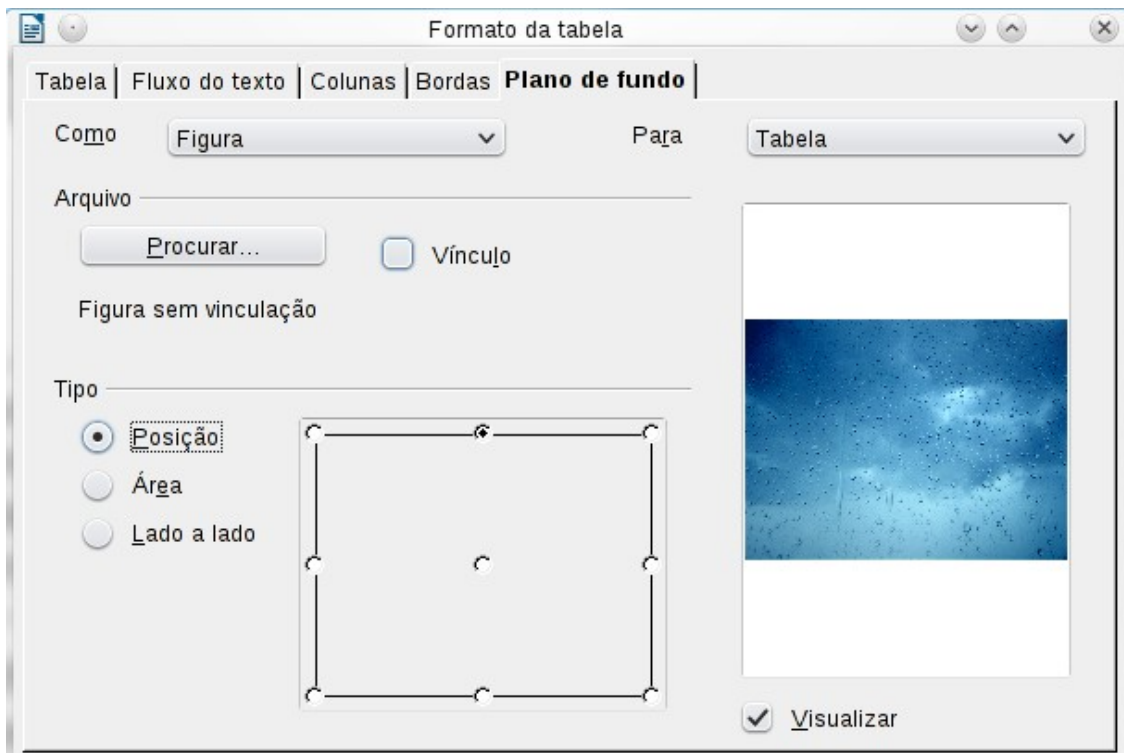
Formato da tabela

Tabela | Fluxo do texto | Colunas | Bordas | Plano de fundo

Como Figura

Para Tabela

Arquivo

Procurar...

Vínculo

Figura sem vinculação

Tipo

Posição

Área

Lado a lado

Visualizar